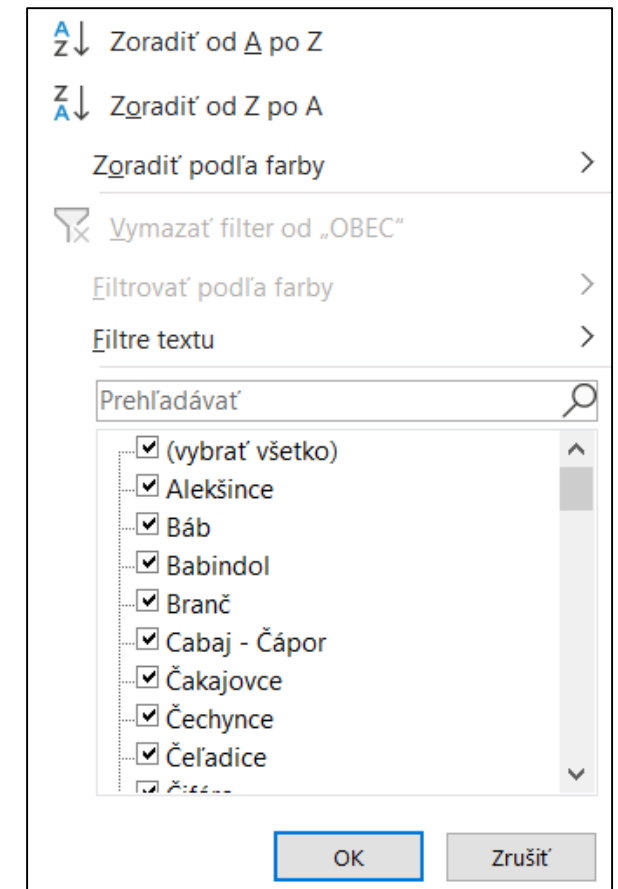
Zoradiť od A po Z

Zoradiť od Z po A

Zoradiť podľa farby

Vymazať filter od „OBEC“

Filtrovať podľa farby

Filtre textu

Prehľadávať

(vybrať všetko)
Alekšince
Báb
Babindol
Branč
Cabaj - Čápor
Čakajovce
Čechynce
Čeľadice
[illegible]

OK
Zrušiť